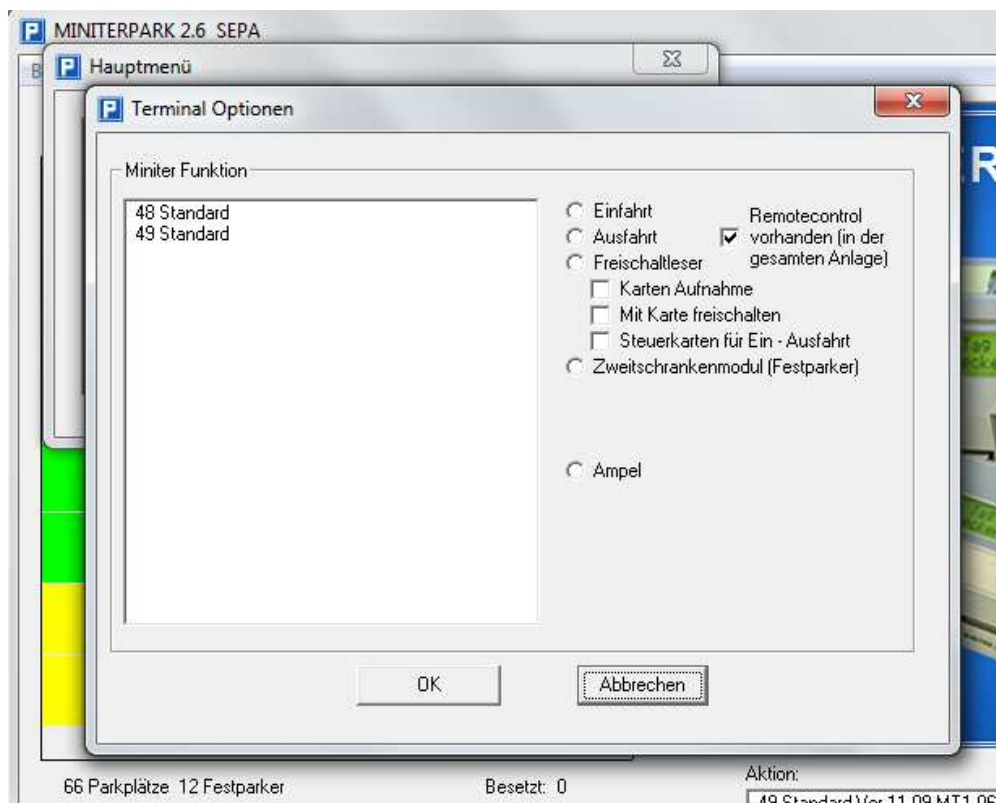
P MINITERPARK 2.6 SEPA

P Hauptmenü

P Terminal Optionen

Miniter Funktion

48 Standard
49 Standard

Einfahrt
Ausfahrt
Freischaltleser
Karten Aufnahme
Mit Karte freischalten
Steuerkarten für Ein - Ausfahrt
Zweitschrankenmodul (Festparker)

Remotecontrol vorhanden (in der gesamten Anlage)

Ampel

OK

Abbrechen

66 Parkplätze 12 Festparker

Besetzt: 0

Aktion:

49 Standard Ver 11.09 MT1.06